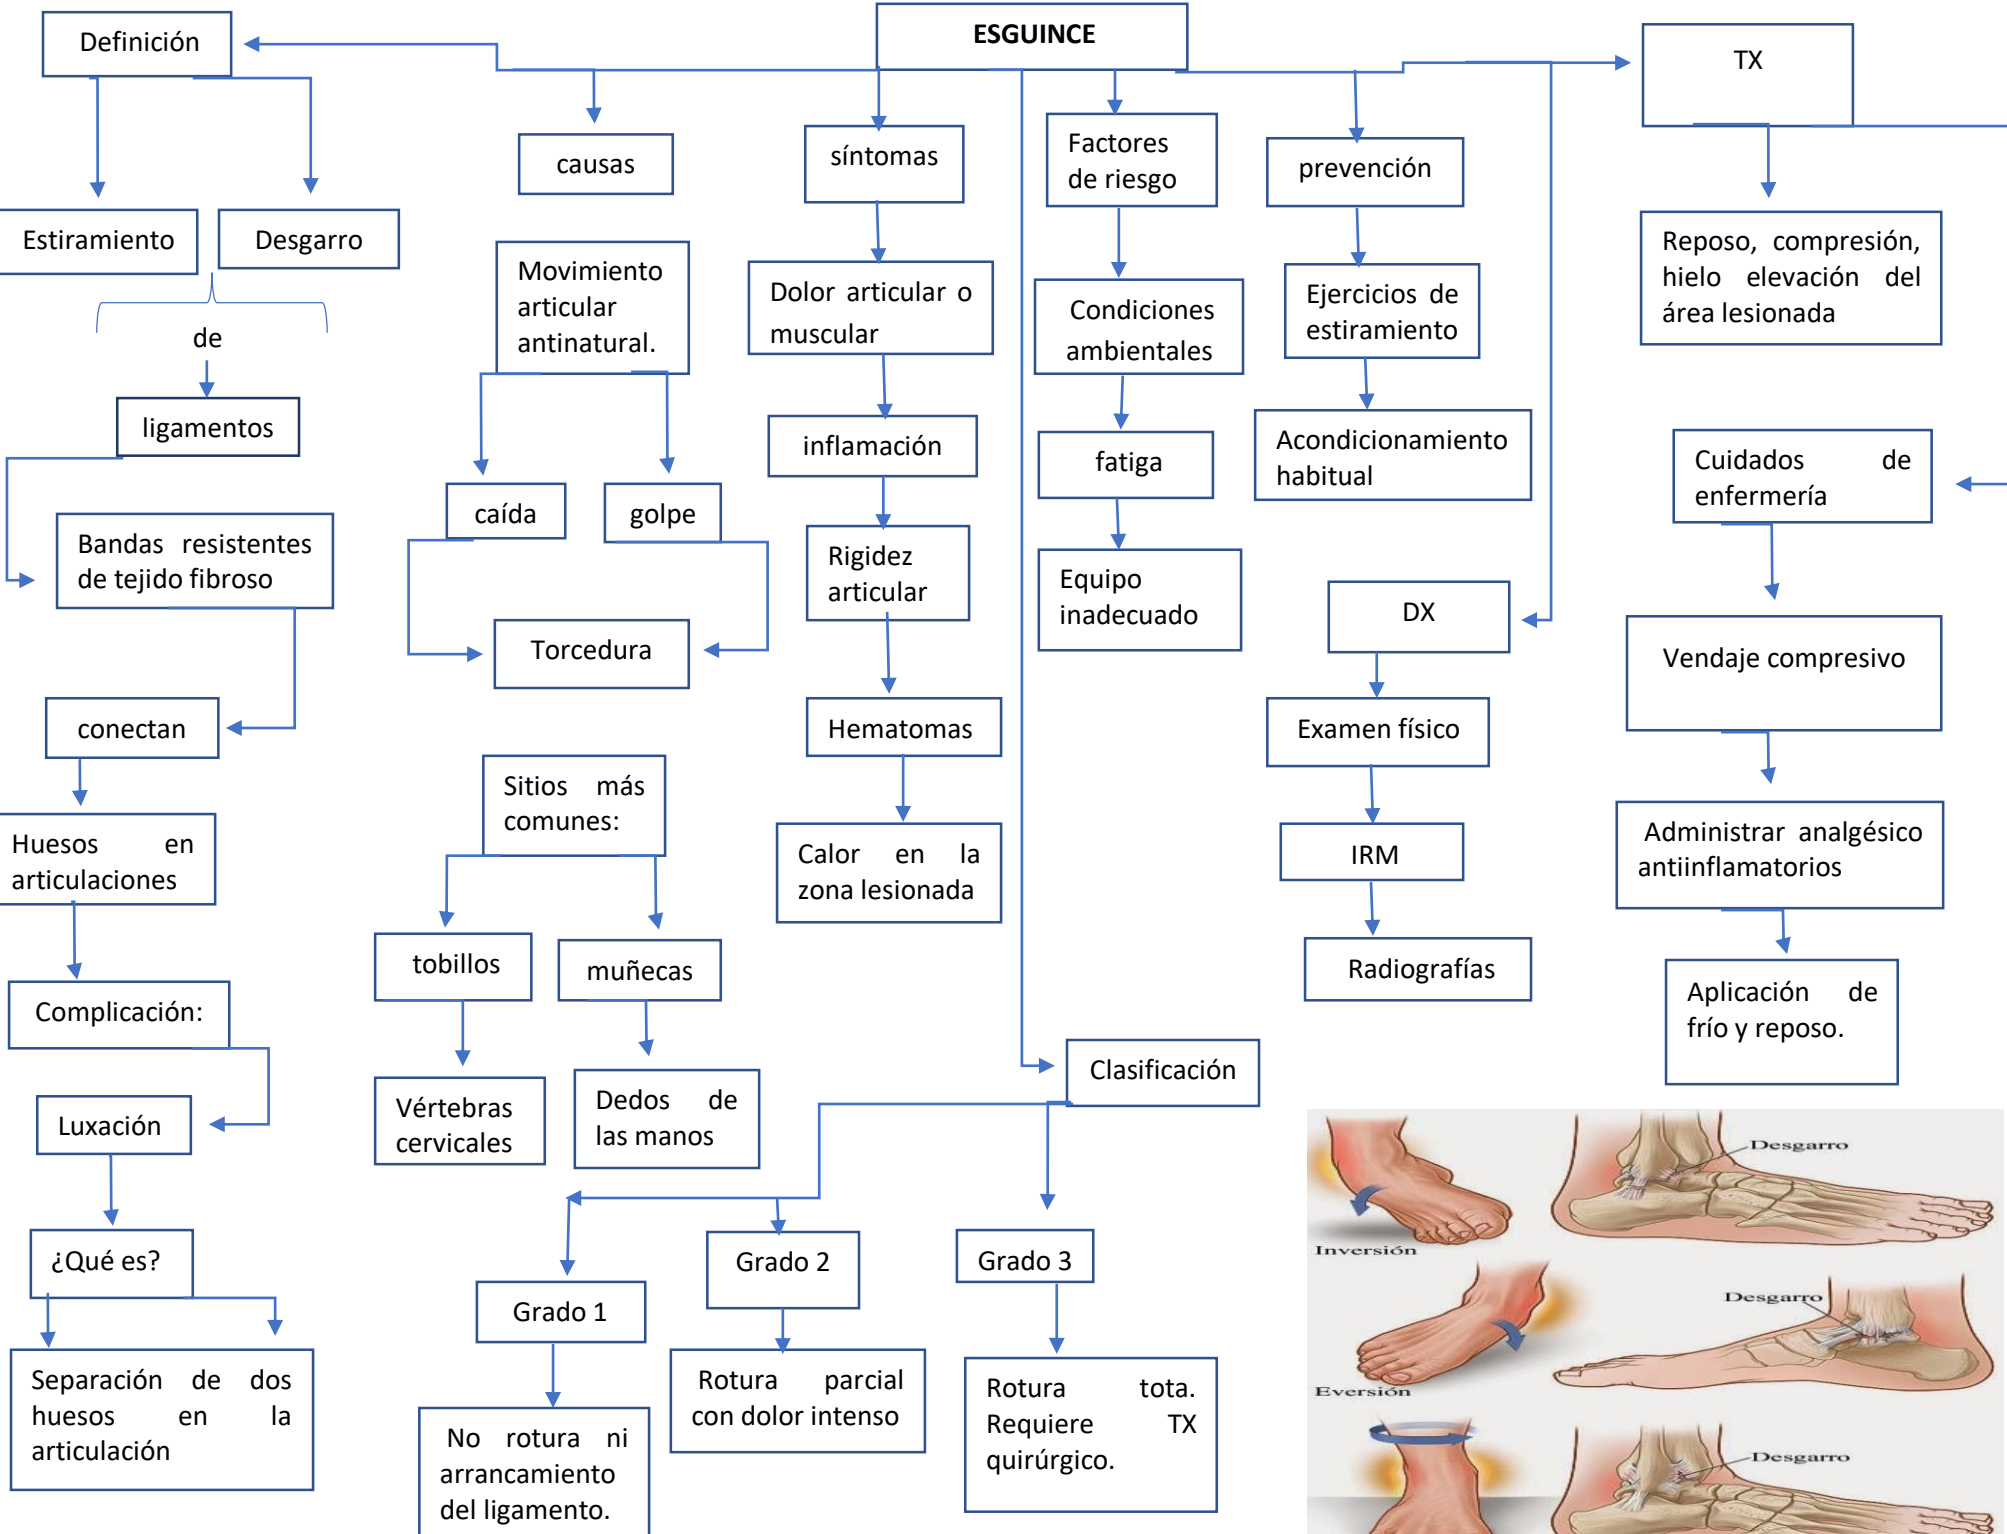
ESGUINCE

Definición

Estiramiento

Desgarro

de

ligamentos

Bandas resistentes de tejido fibroso

conectan

Huesos en articulaciones

Complicación:

Luxación

¿Qué es?

Separación de dos huesos en la articulación

causas

Movimiento articular antinatural.

caída

golpe

Torcedura

Sitios más comunes:

tobillos

muñecas

Vértebras cervicales

Dedos de las manos

síntomas

Dolor articular o muscular

inflamación

Rigidez articular

Hematomas

Calor en la zona lesionada

Factores de riesgo

Condiciones ambientales

fatiga

Equipo inadecuado

Clasificación

Grado 1

No rotura ni arrancamiento del ligamento.

Grado 2

Rotura parcial con dolor intenso

Grado 3

Rotura tota. Requiere TX quirúrgico.

prevención

Ejercicios de estiramiento

Acondicionamiento habitual

DX

Examen físico

IRM

Radiografías

TX

Reposo, compresión, hielo elevación del área lesionada

Cuidados de enfermería

Vendaje compresivo

Administrar analgésico antiinflamatorios

Aplicación de frío y reposo.

Desgarro

Inversión

Desgarro

Eversión

Desgarro